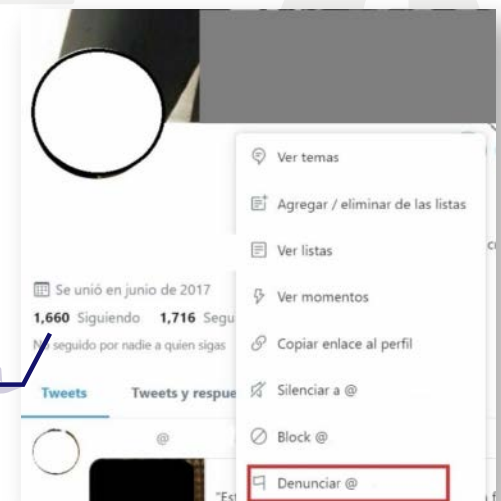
Ver temas

Agregar / eliminar de las listas

Ver listas

Ver momentos

Copiar enlace al perfil

Silenciar a @

Block @

Denunciar @

Se unió en junio de 2017

1,660 Siguiendo 1,716 Segu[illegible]

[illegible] seguido por nadie a quien sigas

Tweets Tweets y respue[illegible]

@

"Es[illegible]